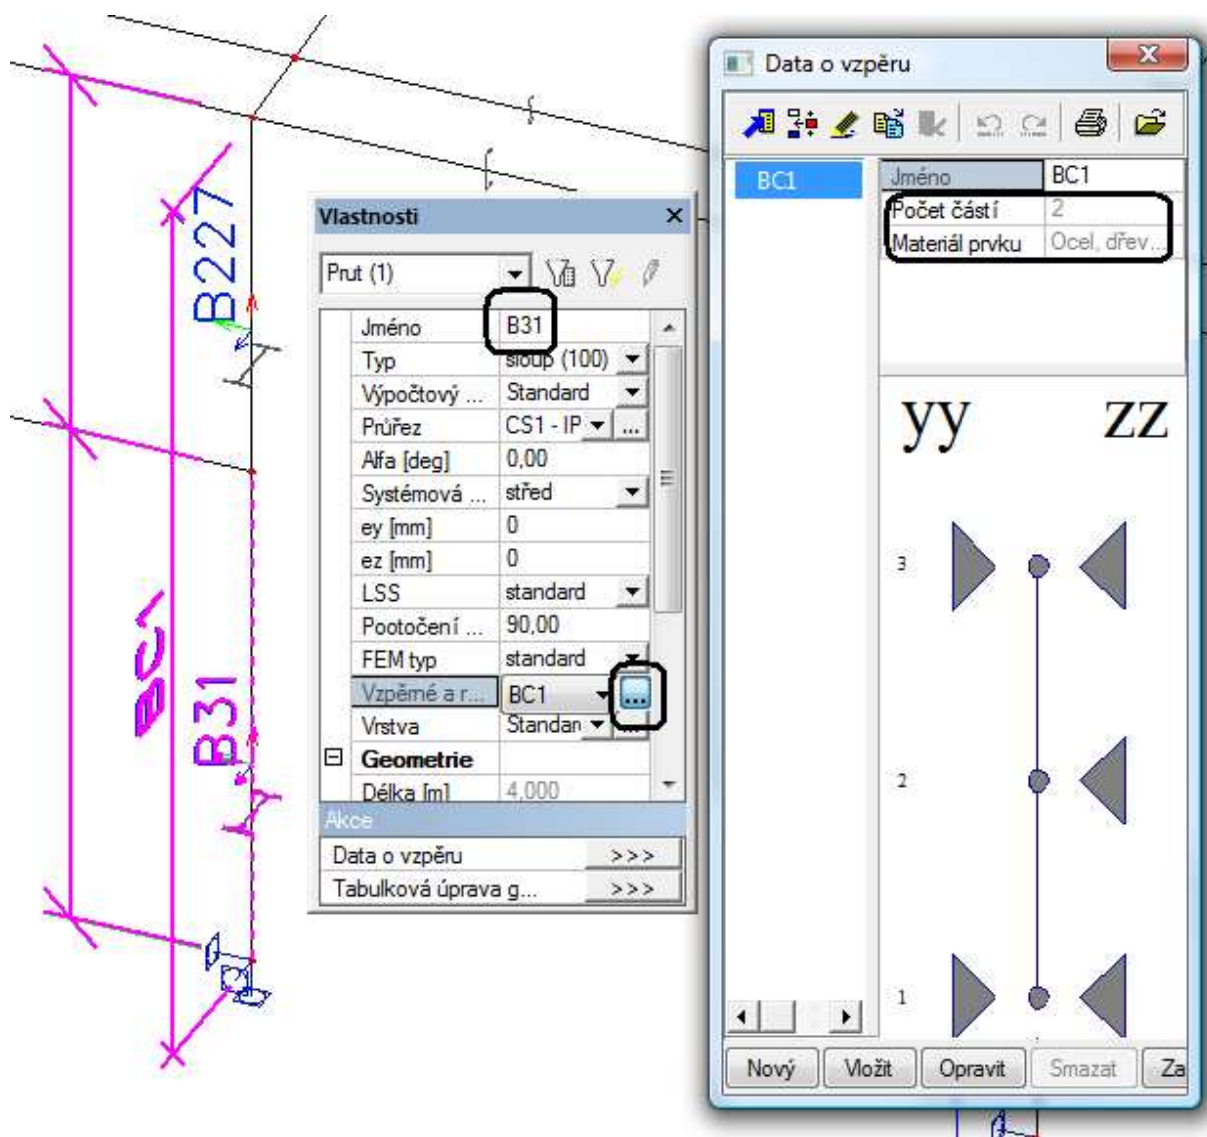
B227

BC1

B31

Vlastnosti ✕

Prut (1)

| Jméno | B31 |
|---|---|
| Typ | sloup (100) |
| Výpočtový ... | Standard |
| Průřez | CS1 - IP |
| Alfa [deg] | 0,00 |
| Systémová ... | střed |
| ey [mm] | 0 |
| ez [mm] | 0 |
| LSS | standard |
| Pootočení ... | 90,00 |
| FEM typ | standard |
| Vzpěrné a r... | BC1 |
| Vrstva | Standard |
| Geometrie | |
| Délka [m] | 4,000 |

Akce

Data o vzpěru >>>

Tabulková úprava g... >>>

Data o vzpěru

BC1

| Jméno | BC1 |
|---|---|
| Počet částí | 2 |
| Materiál prvku | Ocel, dřev... |

yy zz

3

2

1

Nový Vložit Opravit Smazat Za